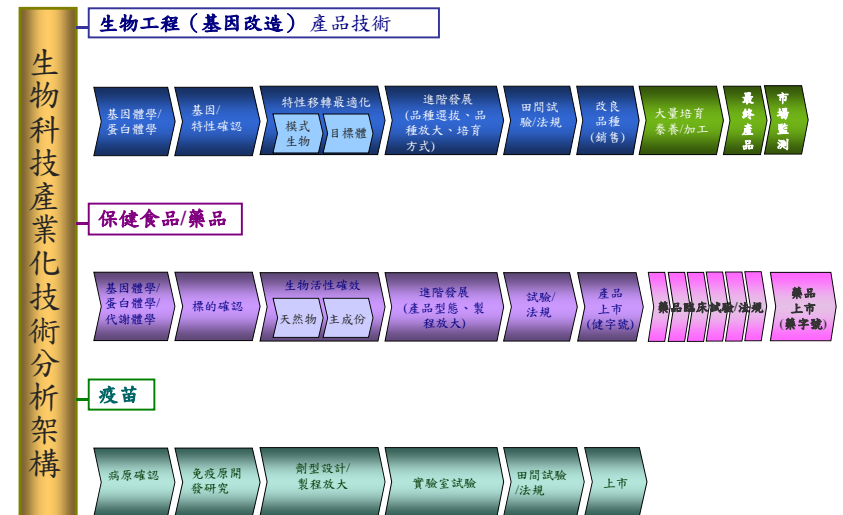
生物科技產業化技術分析架構

生物工程（基因改造）產品技術

基因體學/蛋白體學

基因/特性確認

特性移轉最適化

模式生物

目標體

進階發展(品種選拔、品種放大、培育方式)

田間試驗/法規

改良品種(銷售)

大量培育養養/加工

最終產品

市場監測

保健食品/藥品

基因體學/蛋白體學/代謝體學

標的確認

生物活性確效

天然物

主成份

進階發展(產品型態、製程放大)

試驗/法規

產品上市(健字號)

藥品臨床試驗/法規

藥品上市(藥字號)

疫苗

病原確認

免疫原開發研究

劑型設計/製程放大

實驗室試驗

田間試驗/法規

上市